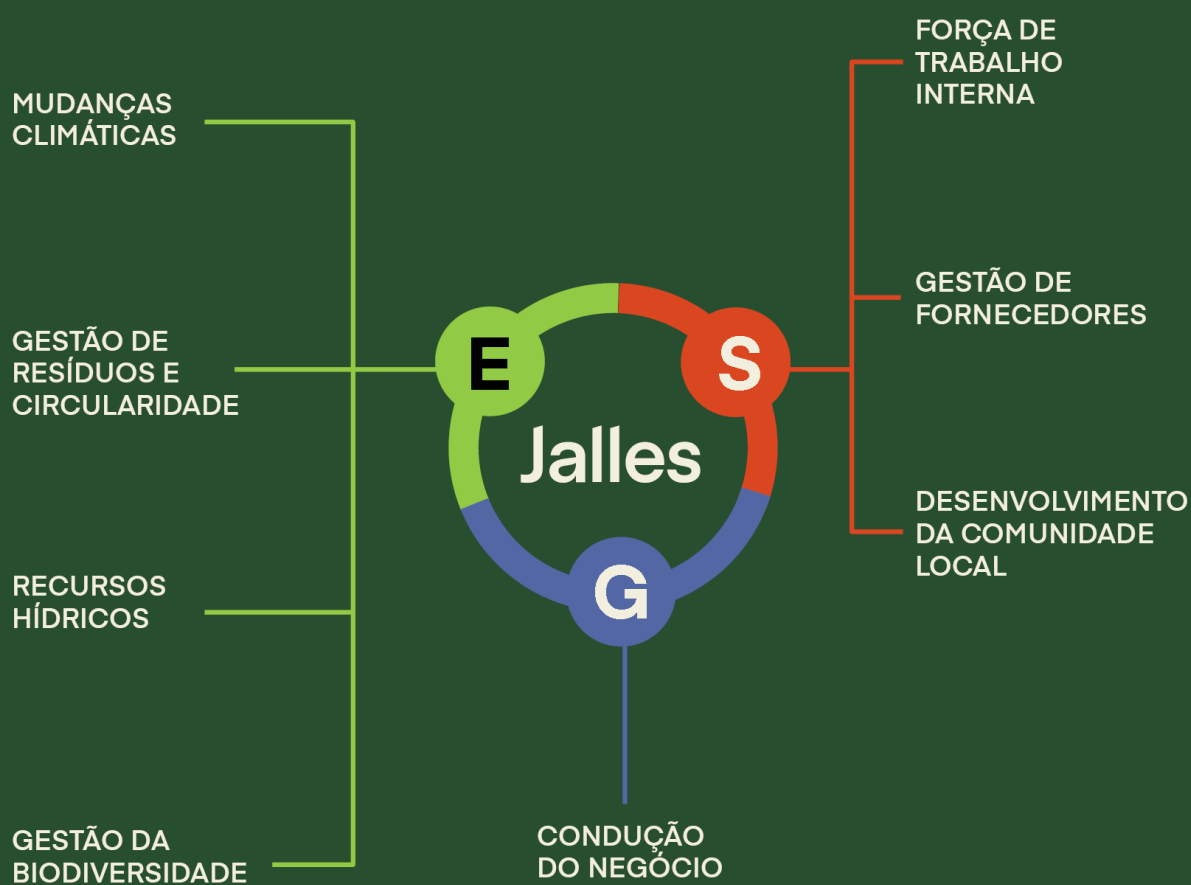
MUDANÇAS CLIMÁTICAS

GESTÃO DE RESÍDUOS E CIRCULARIDADE

RECURSOS HÍDRICOS

GESTÃO DA BIODIVERSIDADE

E

S

Jalles

G

FORÇA DE TRABALHO INTERNA

GESTÃO DE FORNECEDORES

DESENVOLVIMENTO DA COMUNIDADE LOCAL

CONDUÇÃO DO NEGÓCIO